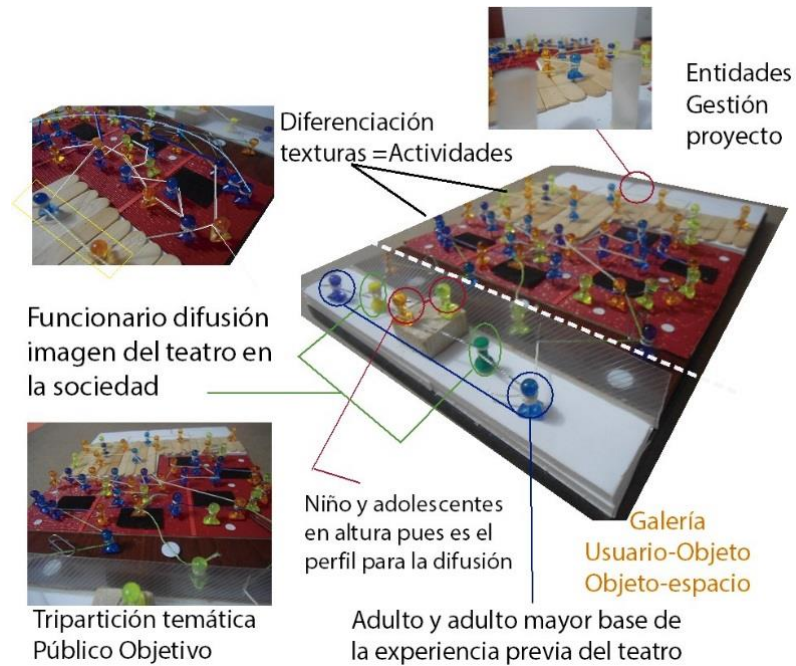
Entidades
Gestión
proyecto

Diferenciación
texturas =Actividades

Funcionario difusión imagen del teatro en la sociedad

Niño y adolescentes en altura pues es el perfil para la difusión

Galería
Usuario-Objeto
Objeto-espacio

Tripartición temática
Público Objetivo

Adulto y adulto mayor base de la experiencia previa del teatro